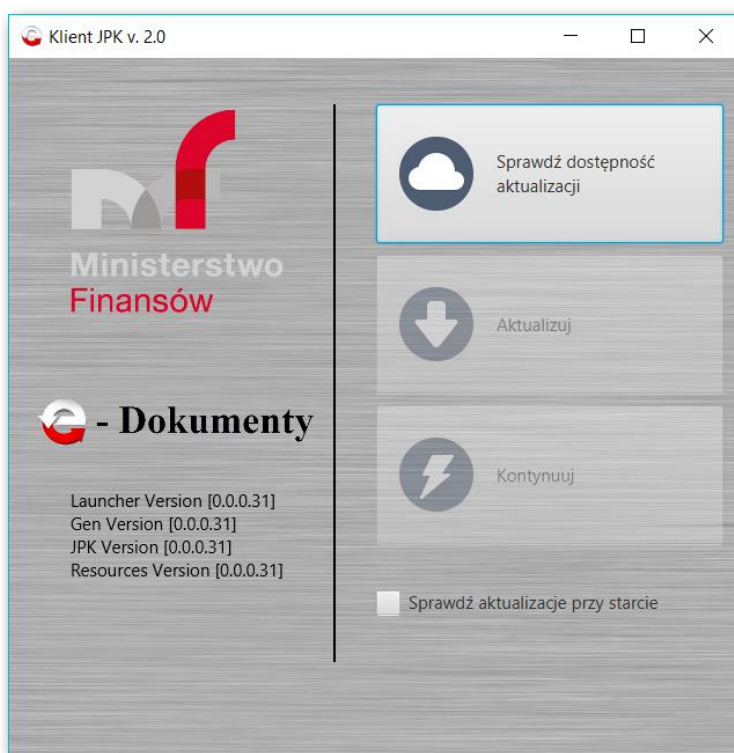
Klient JPK v. 2.0

Ministerstwo
Finansów

- Dokumenty

Launcher Version [0.0.0.31]
Gen Version [0.0.0.31]
JPK Version [0.0.0.31]
Resources Version [0.0.0.31]

Sprawdź dostępność aktualizacji

Aktualizuj

Kontynuuj

Sprawdź aktualizacje przy starcie